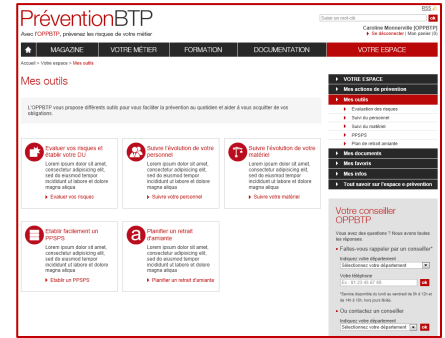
PréventionBTP

Avec l'OPPBTP, prévenez les risques de votre métier

RSS | ...

Saisir un mot-clé ok

Caroline Monnerville [OPPBTP]
Se déconnecter | Mon panier (0)

MAGAZINE | VOTRE MÉTIER | FORMATION | DOCUMENTATION | VOTRE ESPACE

Accueil > Votre espace > Mes outils

Mes outils

L'OPPBTP vous propose différents outils pour vous faciliter la prévention au quotidien et aider à vous acquitter de vos obligations.

Evaluer vos risques et établir votre DU
Lorem ipsum dolor sit amet, consectetur adipisicing elit, sed do eiusmod tempor incididunt ut labore et dolore magna aliqua
Evaluer vos risques

Suivre l'évolution de votre personnel
Lorem ipsum dolor sit amet, consectetur adipisicing elit, sed do eiusmod tempor incididunt ut labore et dolore magna aliqua
Suivre votre personnel

Suivre l'évolution de votre matériel
Lorem ipsum dolor sit amet, consectetur adipisicing elit, sed do eiusmod tempor incididunt ut labore et dolore magna aliqua
Suivre votre matériel

Etablir facilement un PPSPS
Lorem ipsum dolor sit amet, consectetur adipisicing elit, sed do eiusmod tempor incididunt ut labore et dolore magna aliqua
Etablir un PPSPS

Planifier un retrait d'amiante
Lorem ipsum dolor sit amet, consectetur adipisicing elit, sed do eiusmod tempor incididunt ut labore et dolore magna aliqua
Planifier un retrait d'amiante

VOTRE ESPACE
Mes actions de prévention
Mes outils
Evaluation des risques
Suivi du personnel
Suivi du matériel
PPSPS
Plan de retrait d'amiante
Mes documents
Mes favoris
Mes infos
Tout savoir sur l'espace e-prévention

Votre conseiller OPPBTP
Vous avez des questions ? Nous avons toutes les réponses.
Faites-vous rappeler par un conseiller*
Indiquez votre département
Sélectionnez votre département
Votre téléphone
Ex : 01 23 45 67 89 ok
*Service disponible du lundi au vendredi de 9 h à 12h et de 14h à 18h, hors jours fériés.
Ou contactez un conseiller
Indiquez votre département
Sélectionnez votre département ok